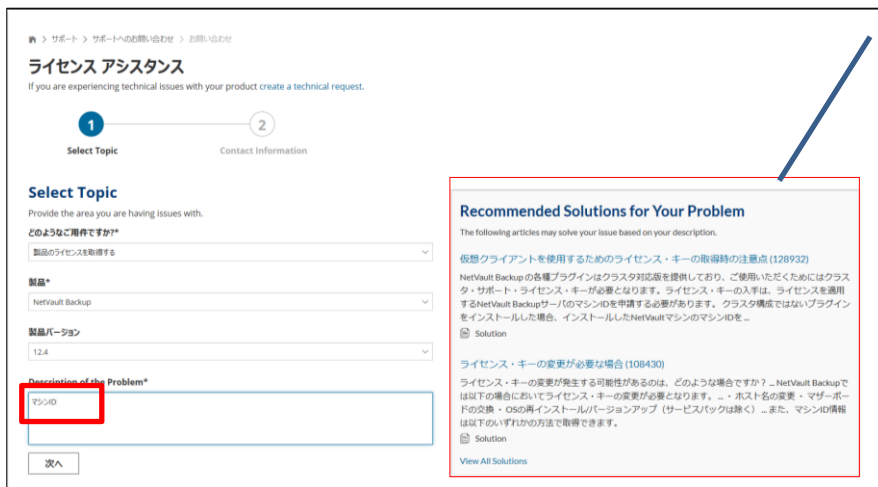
サポート > サポートへのお問い合わせ > お問い合わせ

ライセンス アシスタンス

If you are experiencing technical issues with your product create a technical request.

1 Select Topic

2 Contact Information

Select Topic

Provide the area you are having issues with.

どのようなご用件ですか?*

製品のライセンスを取得する

製品*

NetVault Backup

製品バージョン

12.4

Description of the Problem*

マシンID

次へ

Recommended Solutions for Your Problem

The following articles may solve your issue based on your description.

仮想クライアントを使用するためのライセンス・キーの取得時の注意点 (128932)

NetVault Backup の各種プラグインはクラスタ対応版を提供しており、ご使用いただくためにはクラスタ・サポート・ライセンス・キーが必要となります。ライセンス・キーの入手は、ライセンスを適用するNetVault BackupサーバのマシンIDを申請する必要があります。クラスタ構成ではないプラグインをインストールした場合、インストールしたNetVaultマシンのマシンIDを ...

Solution

ライセンス・キーの変更が必要な場合 (108430)

ライセンス・キーの変更が発生する可能性があるのは、どのような場合ですか? ... NetVault Backupでは以下の場合においてライセンス・キーの変更が必要となります。 ... ・ホスト名の変更 ・マザーボードの交換 ・OSの再インストール/バージョンアップ（サービスパックは除く）... また、マシンID情報は以下のいずれかの方法で取得できます。

Solution

View All Solutions